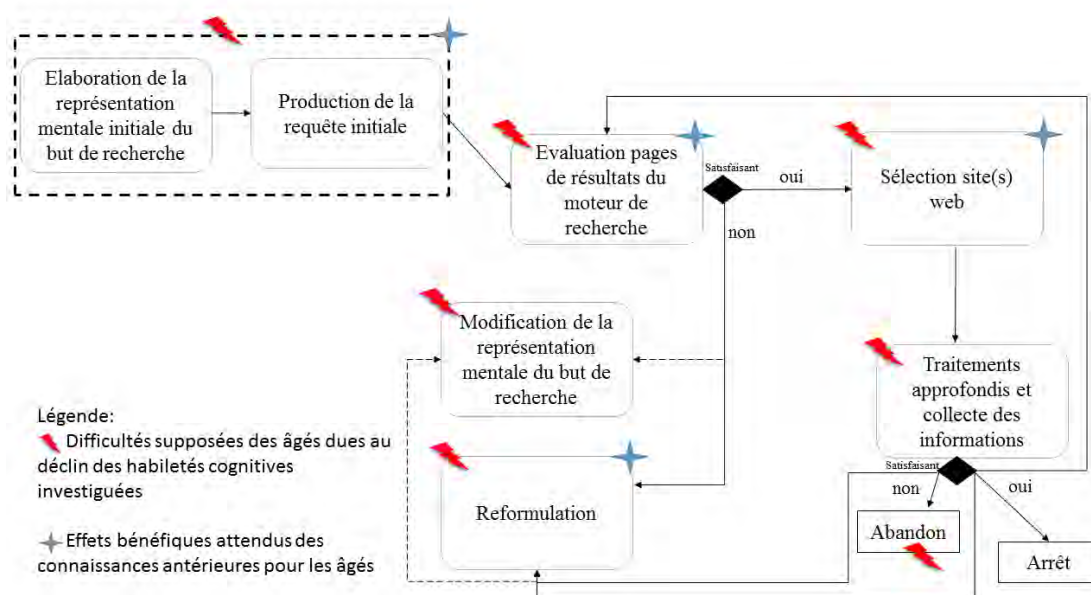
Elaboration de la représentation mentale initiale du but de recherche

Production de la requête initiale

Evaluation pages de résultats du moteur de recherche

Satisfaisant

oui

non

Sélection site(s) web

Modification de la représentation mentale du but de recherche

Traitements approfondis et collecte des informations

Satisfaisant

non

oui

Reformulation

Abandon

Arrêt

Légende:
Difficultés supposées des âgés dues au déclin des habiletés cognitives investiguées

Effets bénéfiques attendus des connaissances antérieures pour les âgés